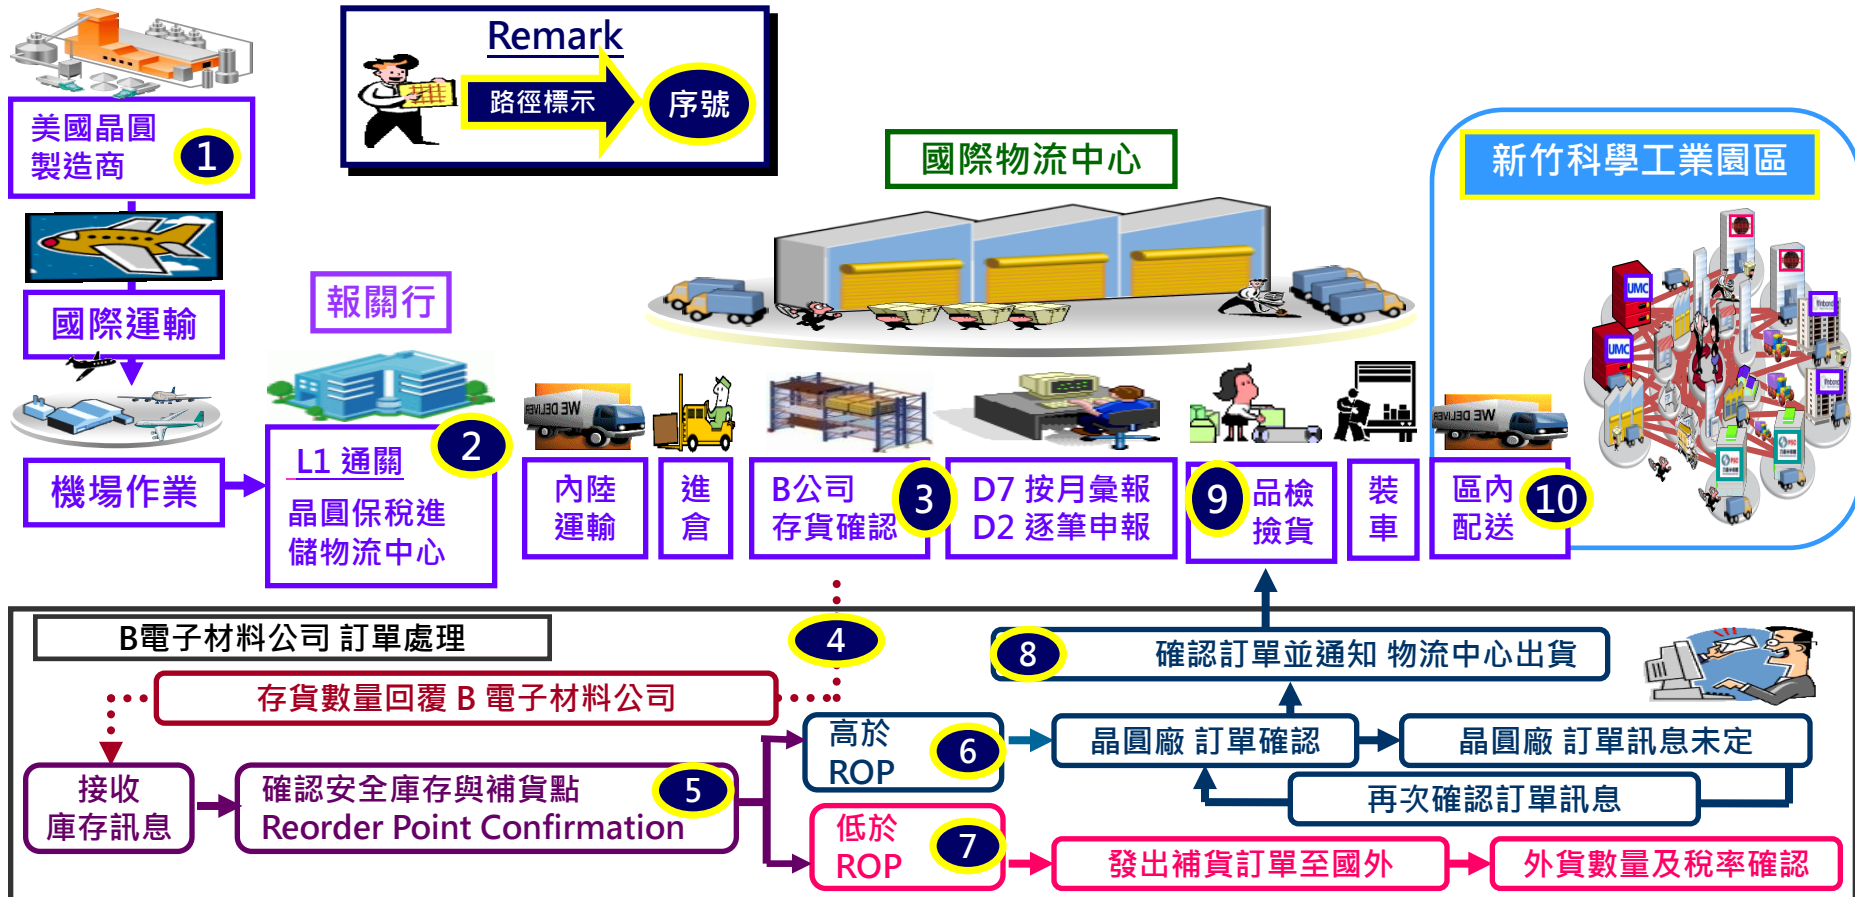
Remark

路徑標示

序號

美國晶圓製造商 1

國際運輸

機場作業

報關行

L1 通關 2

晶圓保稅進儲物流中心

國際物流中心

新竹科學工業園區

UMC

UMC

WE DELIVER

WE DELIVER

內陸運輸

進倉

B公司存貨確認 3

D7 按月彙報
D2 逐筆申報

9 品檢撿貨

裝車

區內配送 10

B電子材料公司 訂單處理

4

存貨數量回覆 B 電子材料公司

8 確認訂單並通知 物流中心出貨

接收庫存訊息

確認安全庫存與補貨點 5
Reorder Point Confirmation

高於 ROP 6

晶圓廠 訂單確認

晶圓廠 訂單訊息未定

再次確認訂單訊息

低於 ROP 7

發出補貨訂單至國外

外貨數量及稅率確認